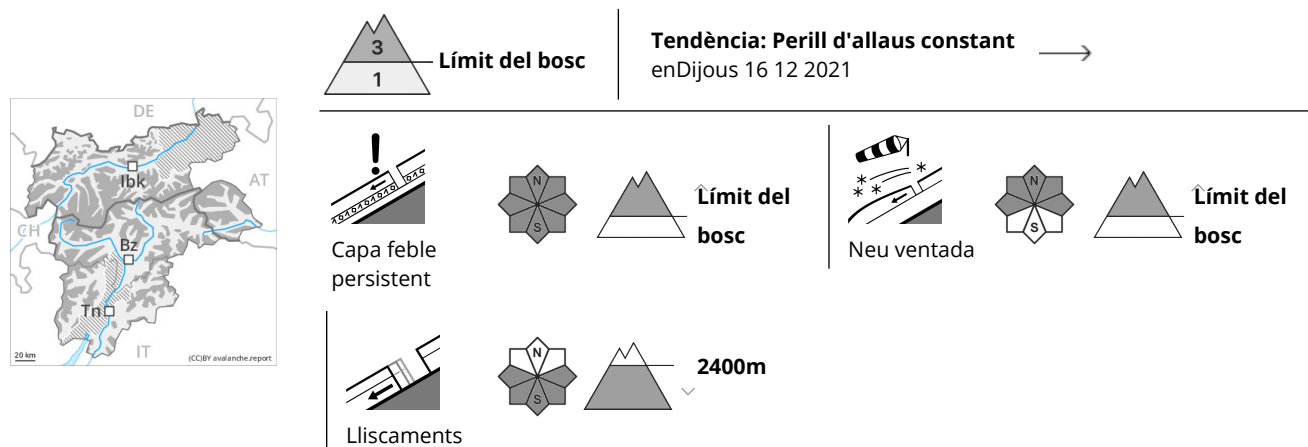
DE
AT
CH
Ibk
Bz
Tn
IT
20 km
(CC)BY avalanche.report

3
1
Límit del bosc

Tendència: Perill d'allaus constant
enDijous 16 12 2021

N
S
Límit del bosc
Capa feble persistent

N
S
Límit del bosc
Neu ventada

N
S
2400m
Lliscaments